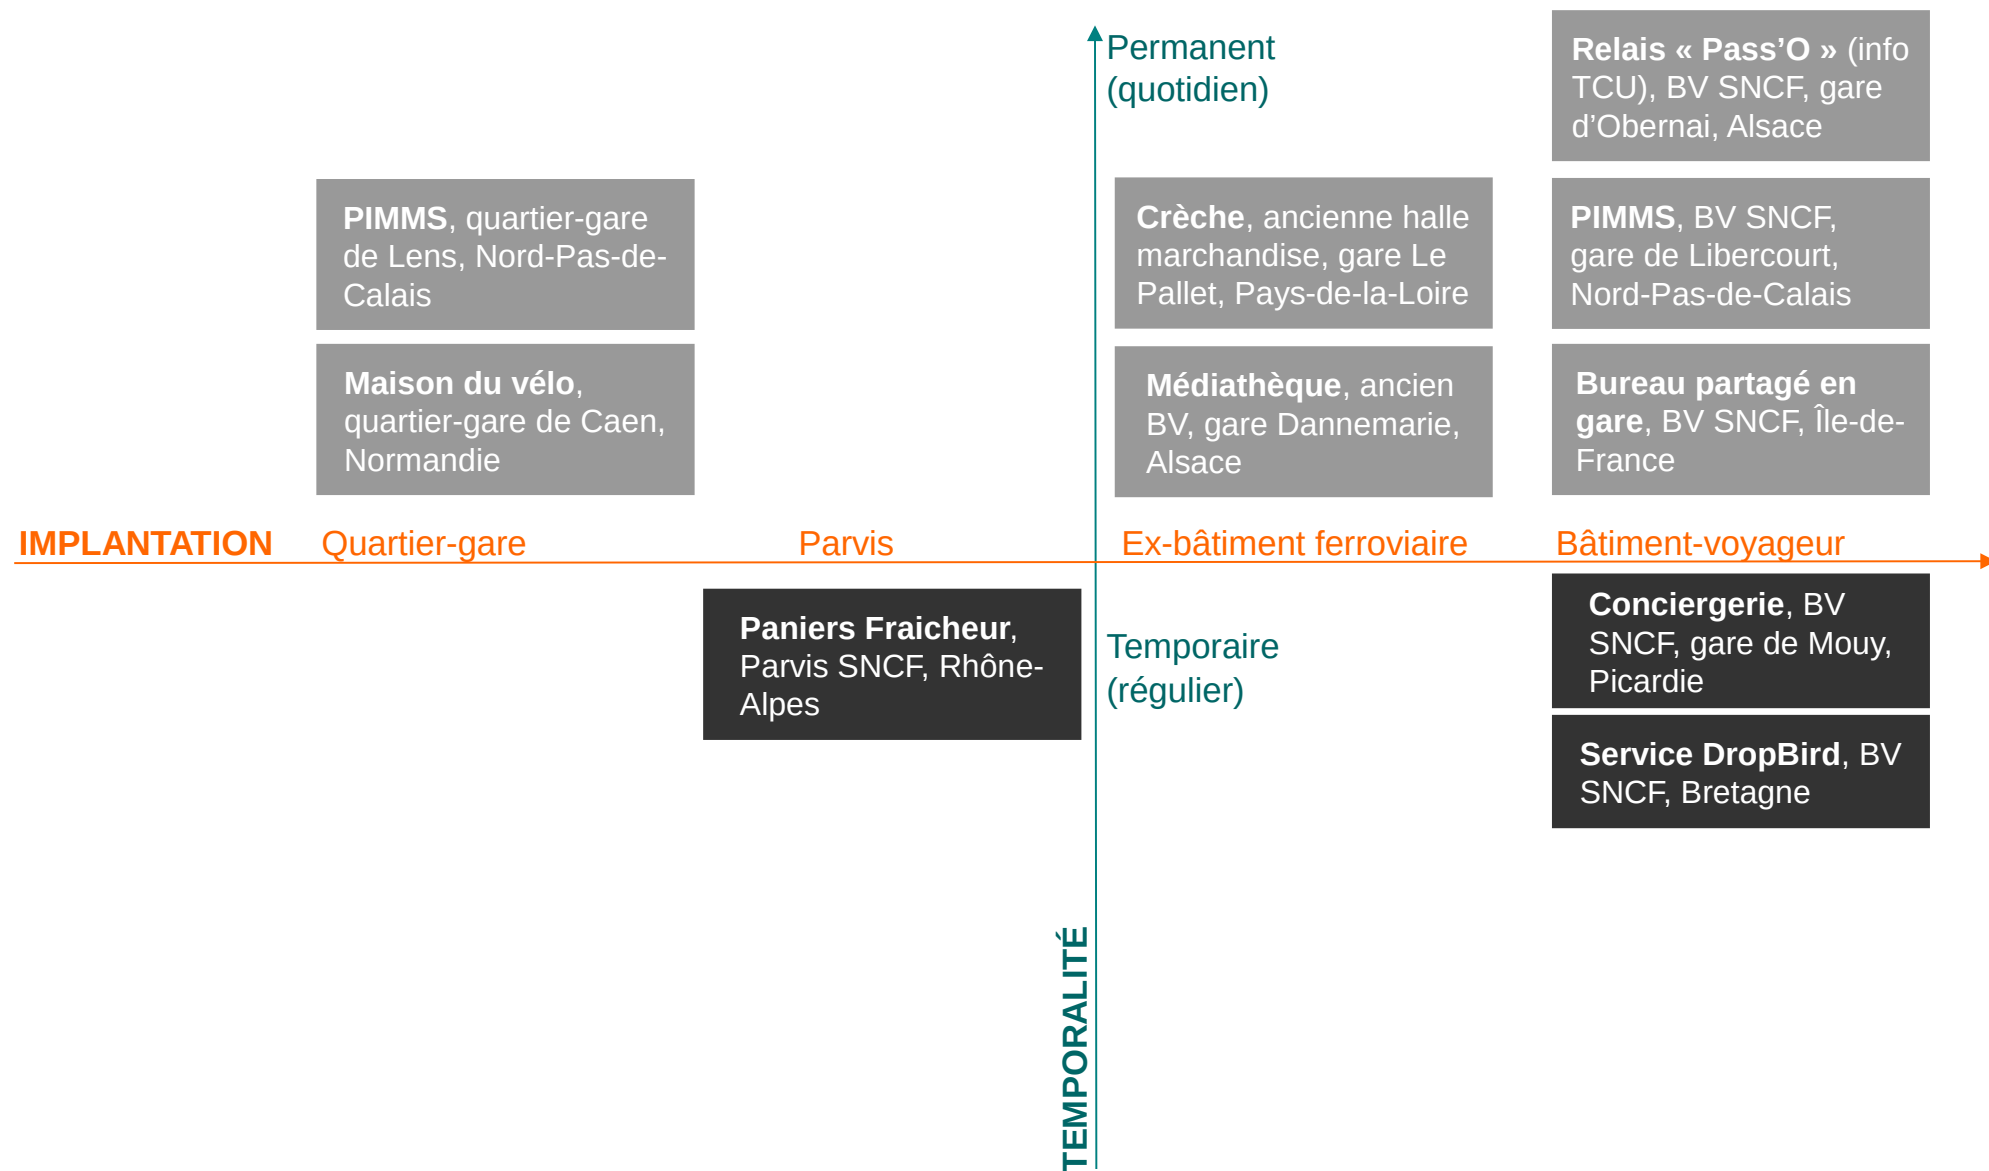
Permanent (quotidien)

Relais « Pass'O » (info TCU), BV SNCF, gare d'Obernai, Alsace

PIMMS, quartier-gare de Lens, Nord-Pas-de-Calais

Crèche, ancienne halle marchandise, gare Le Pallet, Pays-de-la-Loire

PIMMS, BV SNCF, gare de Libercourt, Nord-Pas-de-Calais

Maison du vélo, quartier-gare de Caen, Normandie

Médiathèque, ancien BV, gare Dannemarie, Alsace

Bureau partagé en gare, BV SNCF, Île-de-France

IMPLANTATION Quartier-gare Parvis Ex-bâtiment ferroviaire Bâtiment-voyageur

Paniers Fraicheur, Parvis SNCF, Rhône-Alpes

Temporaire (régulier)

Conciergerie, BV SNCF, gare de Mouy, Picardie

Service DropBird, BV SNCF, Bretagne

TEMPORALITÉ